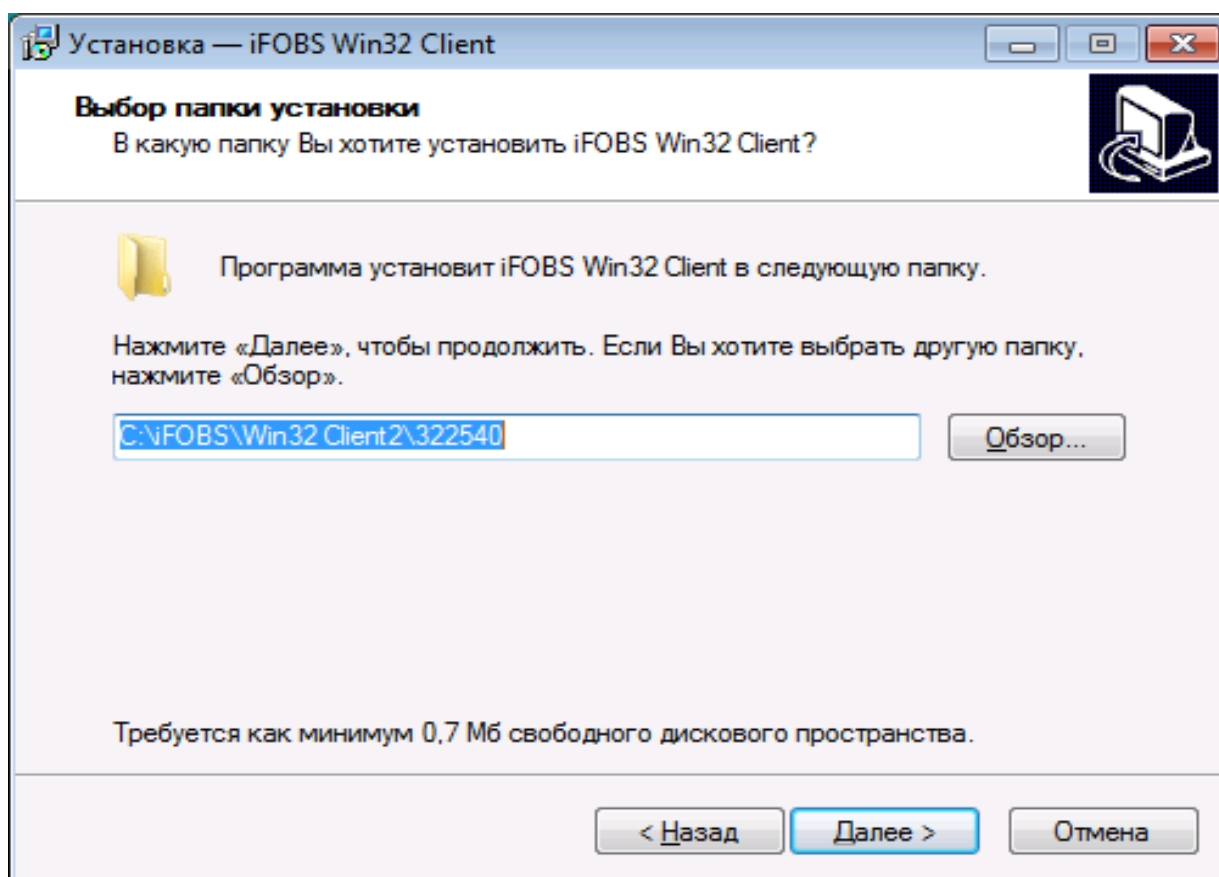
Установка — iFOBS Win32 Client

Выбор папки установки
В какую папку Вы хотите установить iFOBS Win32 Client?

Программа установит iFOBS Win32 Client в следующую папку.

Нажмите «Далее», чтобы продолжить. Если Вы хотите выбрать другую папку, нажмите «Обзор».

C:\iFOBS\Win32 Client2\322540

Обзор...

Требуется как минимум 0,7 Мб свободного дискового пространства.

< Назад

Далее >

Отмена